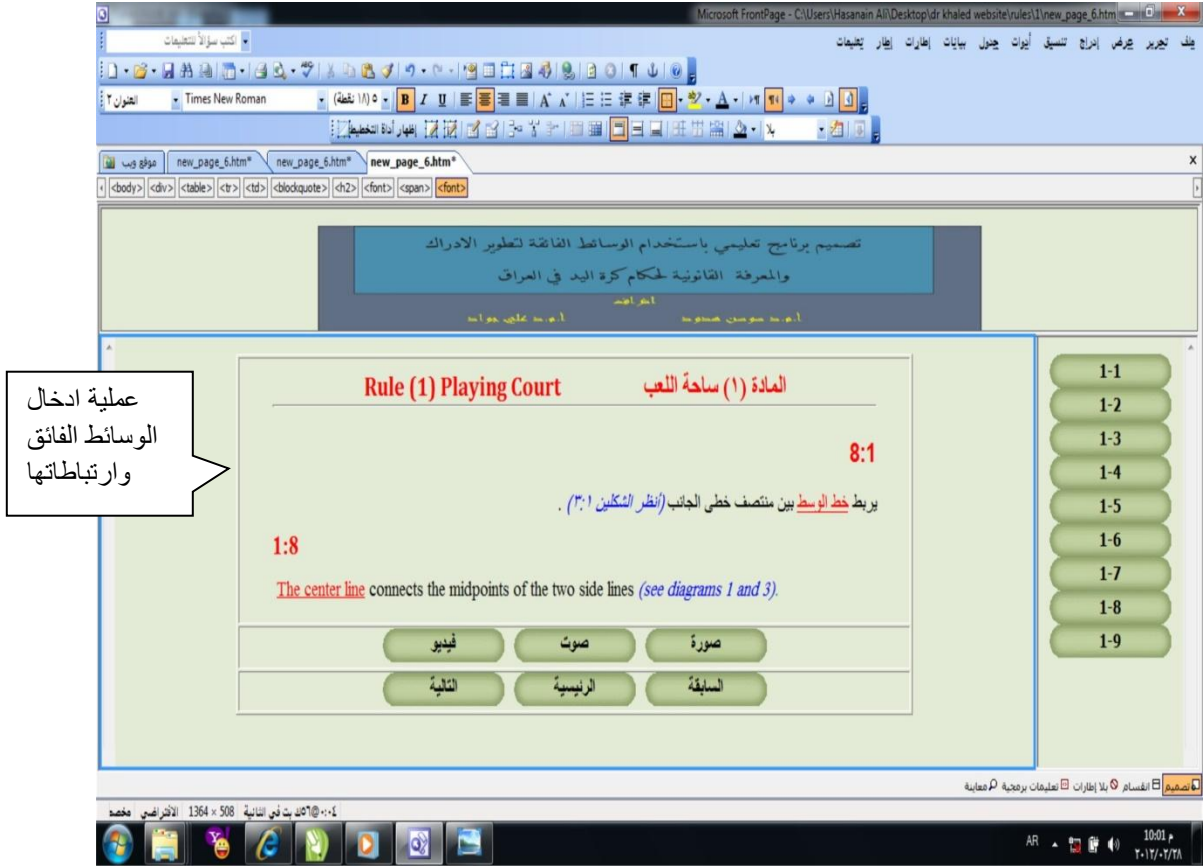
Microsoft FrontPage - C:\Users\Hasanain Ali\Desktop\dr khaled website\rules\1\new_page_6.htm

اكتب سؤالاً للتعليمات

ملف تحرير عرض إدراج تنسيق أدوات جدول بيانات إطارات إطار تعليمات

العنوان ٢ Times New Roman ٥ (١٨ نقطة)

إظهار أداة التخطيط

موقع ويب new_page_6.htm* new_page_6.htm* new_page_6.htm*

<body> <div> <table> <tr> <td> <blockquote> <h2> <font> <span> <font>

تصميم برنامج تعليمي باستخدام الوسائط الفائقة لتطوير الادراك
والمعرفة القانونية لحكام كرة اليد في العراق

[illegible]
أ.م.د علي جواد أ.م.د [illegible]

عملية ادخال الوسائط الفائق وارتباطاتها

Rule (1) Playing Court المادة (١) ساحة اللعب

8:1

يربط خط الوسط بين منتصف خطي الجانب (أنظر الشكلين ١:٣) .

1:8

The center line connects the midpoints of the two side lines (see diagrams 1 and 3).

صورة صوت فيديو

السابقة الرئيسية التالية

1-1
1-2
1-3
1-4
1-5
1-6
1-7
1-8
1-9

تصميم انقسام بلا إطارات تعليمات برمجية معاينة

٠:٠٤ @٥٦كك بت في الثانية 508 × 1364 الافتراضي مخصص

AR 10:01 م ٢٠١٢/٠٢/٢٨